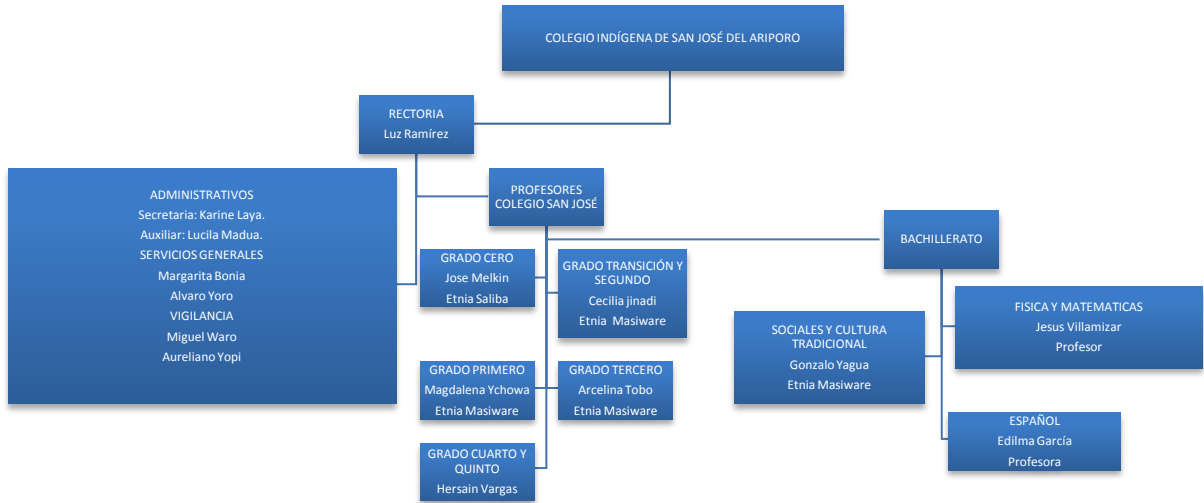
COLEGIO INDÍGENA DE SAN JOSÉ DEL ARIPORO

RECTORIA
Luz Ramírez

ADMINISTRATIVOS
Secretaria: Karine Laya.
Auxiliar: Lucila Madua.
SERVICIOS GENERALES
Margarita Bonia
Alvaro Yoro
VIGILANCIA
Miguel Waro
Aureliano Yopi

PROFESORES
COLEGIO SAN JOSÉ

BACHILLERATO

GRADO CERO
Jose Melkin
Etnia Saliba

GRADO TRANSICIÓN Y SEGUNDO
Cecilia jinadi
Etnia Masiware

GRADO PRIMERO
Magdalena Ychowa
Etnia Masiware

GRADO TERCERO
Arcelina Tobo
Etnia Masiware

GRADO CUARTO Y QUINTO
Hersain Vargas

FISICA Y MATEMATICAS
Jesus Villamizar
Profesor

SOCIALES Y CULTURA TRADICIONAL
Gonzalo Yagua
Etnia Masiware

ESPAÑOL
Edilma García
Profesora